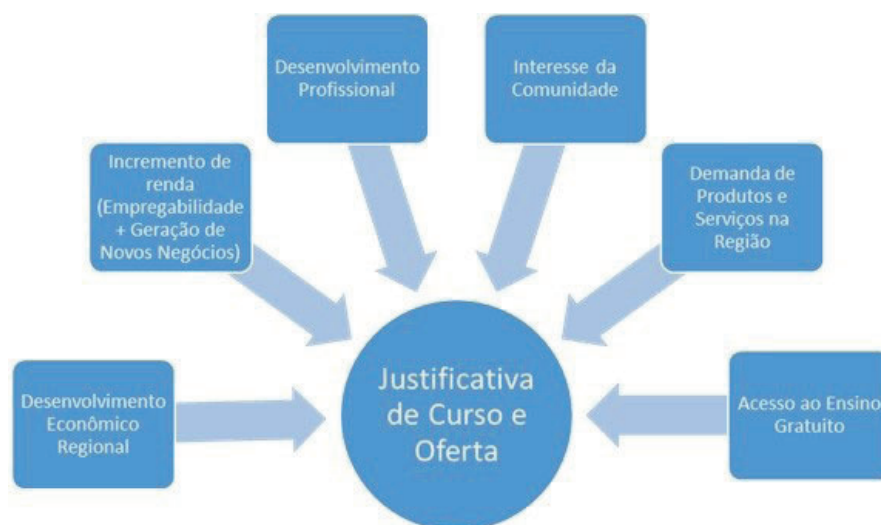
Desenvolvimento Profissional

Interesse da Comunidade

Incremento de renda (Empregabilidade + Geração de Novos Negócios)

Demanda de Produtos e Serviços na Região

Desenvolvimento Econômico Regional

Justificativa de Curso e Oferta

Acesso ao Ensino Gratuito